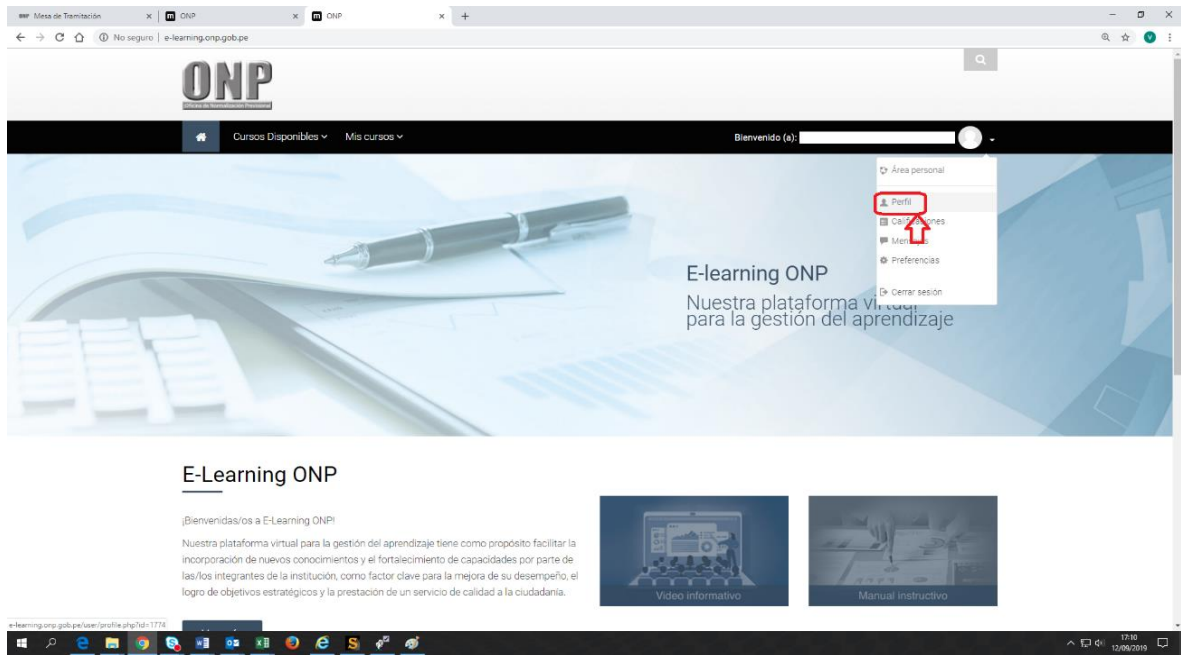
Mesa de Tramitación × | ONP × | ONP × +

No seguro | e-learning.onp.gob.pe

ONP
Oficina de Normalización Previsional

Cursos Disponibles ⌄ Mis cursos ⌄

Bienvenido (a):

Área personal
Perfil
Calificaciones
Mensajes
Preferencias
Cerrar sesión

E-learning ONP
Nuestra plataforma virtual para la gestión del aprendizaje

E-Learning ONP

¡Bienvenidas/os a E-Learning ONP!

Nuestra plataforma virtual para la gestión del aprendizaje tiene como propósito facilitar la incorporación de nuevos conocimientos y el fortalecimiento de capacidades por parte de las/los integrantes de la institución, como factor clave para la mejora de su desempeño, el logro de objetivos estratégicos y la prestación de un servicio de calidad a la ciudadanía.

Video informativo

Manual instructivo

e-learning.onp.gob.pe/user/profile.php?id=1774

17:10
12/09/2019